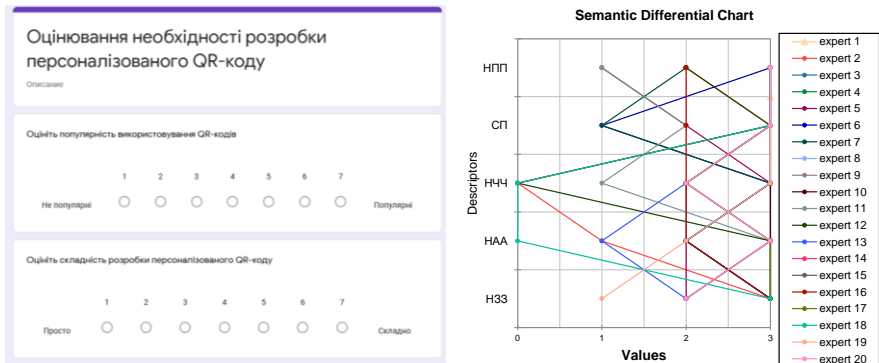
Оцінювання необхідності розробки персоналізованого QR-коду

Описание

Оцініть популярність використовування QR-кодів

| | 1 | 2 | 3 | 4 | 5 | 6 | 7 | |
|---|---|---|---|---|---|---|---|---|
| Не популярні | ○ | ○ | ○ | ○ | ○ | ○ | ○ | Популярні |

Оцініть складність розробки персоналізованого QR-коду

| | 1 | 2 | 3 | 4 | 5 | 6 | 7 | |
|---|---|---|---|---|---|---|---|---|
| Просто | ○ | ○ | ○ | ○ | ○ | ○ | ○ | Складно |

Semantic Differential Chart

Descriptors

НПП
СП
НЧЧ
НАА
НЗЗ

0 1 2 3

Values

expert 1
expert 2
expert 3
expert 4
expert 5
expert 6
expert 7
expert 8
expert 9
expert 10
expert 11
expert 12
expert 13
expert 14
expert 15
expert 16
expert 17
expert 18
expert 19
expert 20